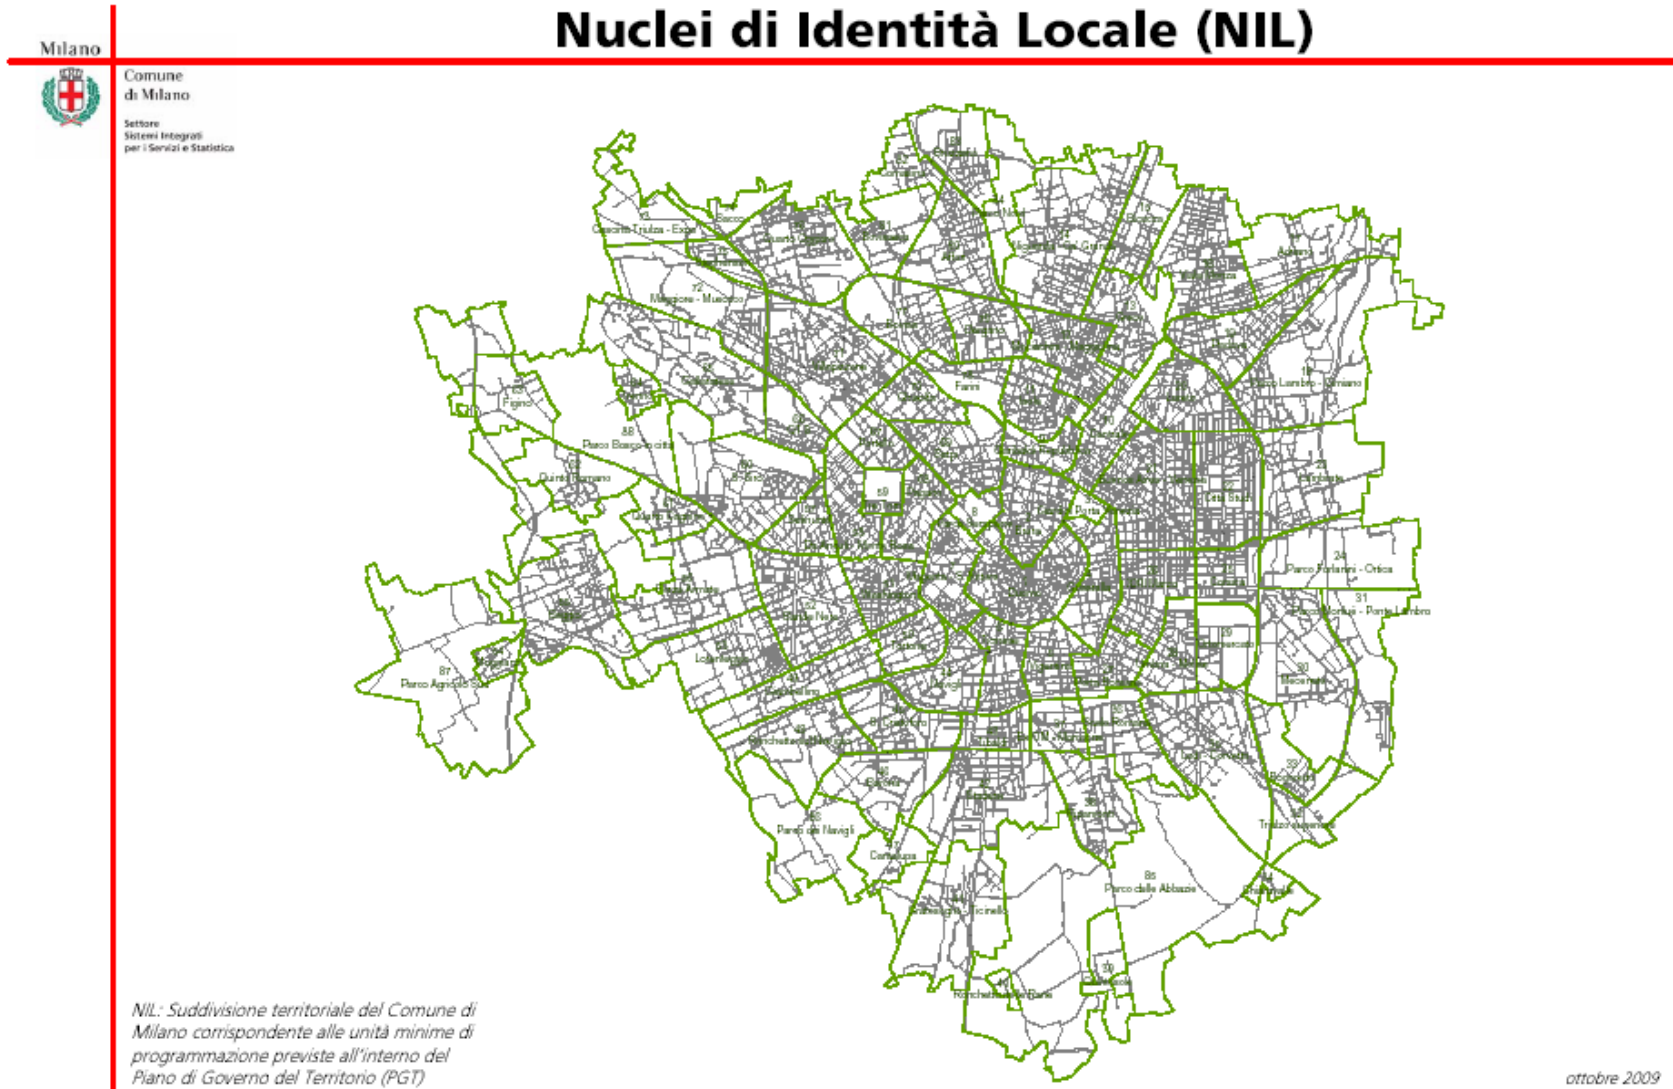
Milano

Nuclei di Identità Locale (NIL)

Comune di Milano

Settore Sistemi Integrati per i Servizi e Statistica

Cascina Triulza - Expo

Maggiore - Musocco

Figino

Parco Bosco in città

Quinto Romano

Farini

Parco Lambro - Cimiano

Parco Forlanini - Ortica

Parco Monluè - Ponte Lambro

Parco Agricolo Sud

Ronchetto sul Naviglio

Parco dei Navigli

Parco delle Abbazie

Chiaravalle

Triulzo Superiore

Rogoredo

Ronchetto delle Rane

NIL: Suddivisione territoriale del Comune di Milano corrispondente alle unità minime di programmazione previste all'interno del Piano di Governo del Territorio (PGT)

ottobre 2009